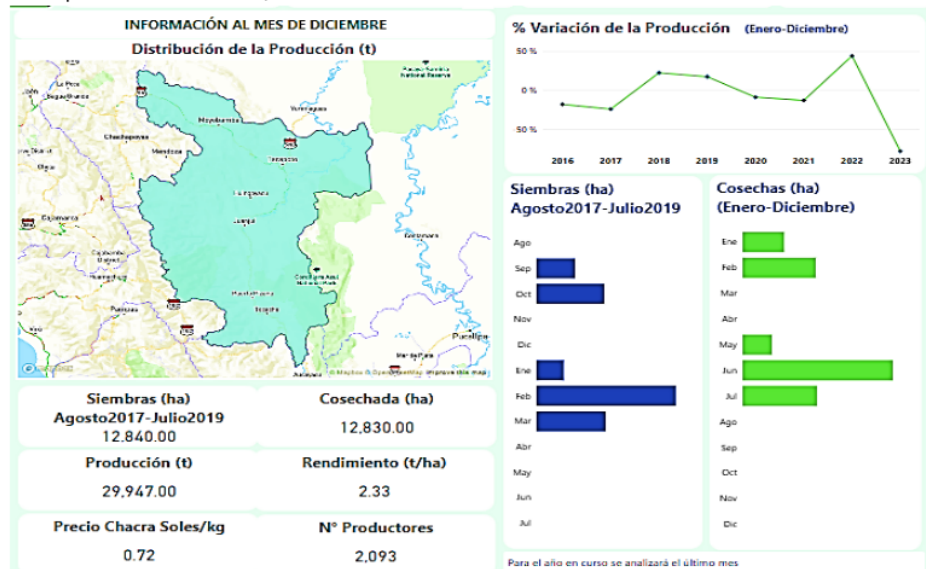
INFORMACIÓN AL MES DE DICIEMBRE

Distribución de la Producción (t)

Moyobamba
Tarapoto
Juanjui
Tocache
Cordillera Azul National Park
Chachapoyas
Cajamarca
Pucallpa

© Mapbox © OpenStreetMap Improve this map

% Variación de la Producción (Enero-Diciembre)

50 %
0 %
-50 %

2016 2017 2018 2019 2020 2021 2022 2023

Siembras (ha) Agosto2017-Julio2019

Ago
Sep
Oct
Nov
Dic
Ene
Feb
Mar
Abr
May
Jun
Jul

Cosechas (ha) (Enero-Diciembre)

Ene
Feb
Mar
Abr
May
Jun
Jul
Ago
Sep
Oct
Nov
Dic

Siembras (ha) Agosto2017-Julio2019
12,840.00

Cosechada (ha)
12,830.00

Producción (t)
29,947.00

Rendimiento (t/ha)
2.33

Precio Chacra Soles/kg
0.72

N° Productores
2,093

Para el año en curso se analizará el último mes